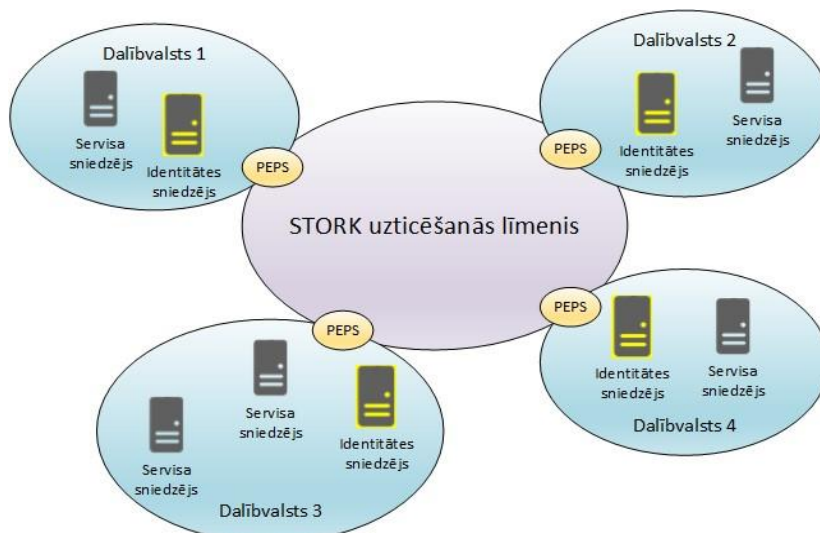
Dalībvalsts 1

Servisa sniedzējs

Identitātes sniedzējs

PEPS

Dalībvalsts 2

Identitātes sniedzējs

Servisa sniedzējs

PEPS

STORK uzticēšanās līmenis

PEPS

PEPS

Identitātes sniedzējs

Servisa sniedzējs

Dalībvalsts 4

Servisa sniedzējs

Servisa sniedzējs

Identitātes sniedzējs

Dalībvalsts 3